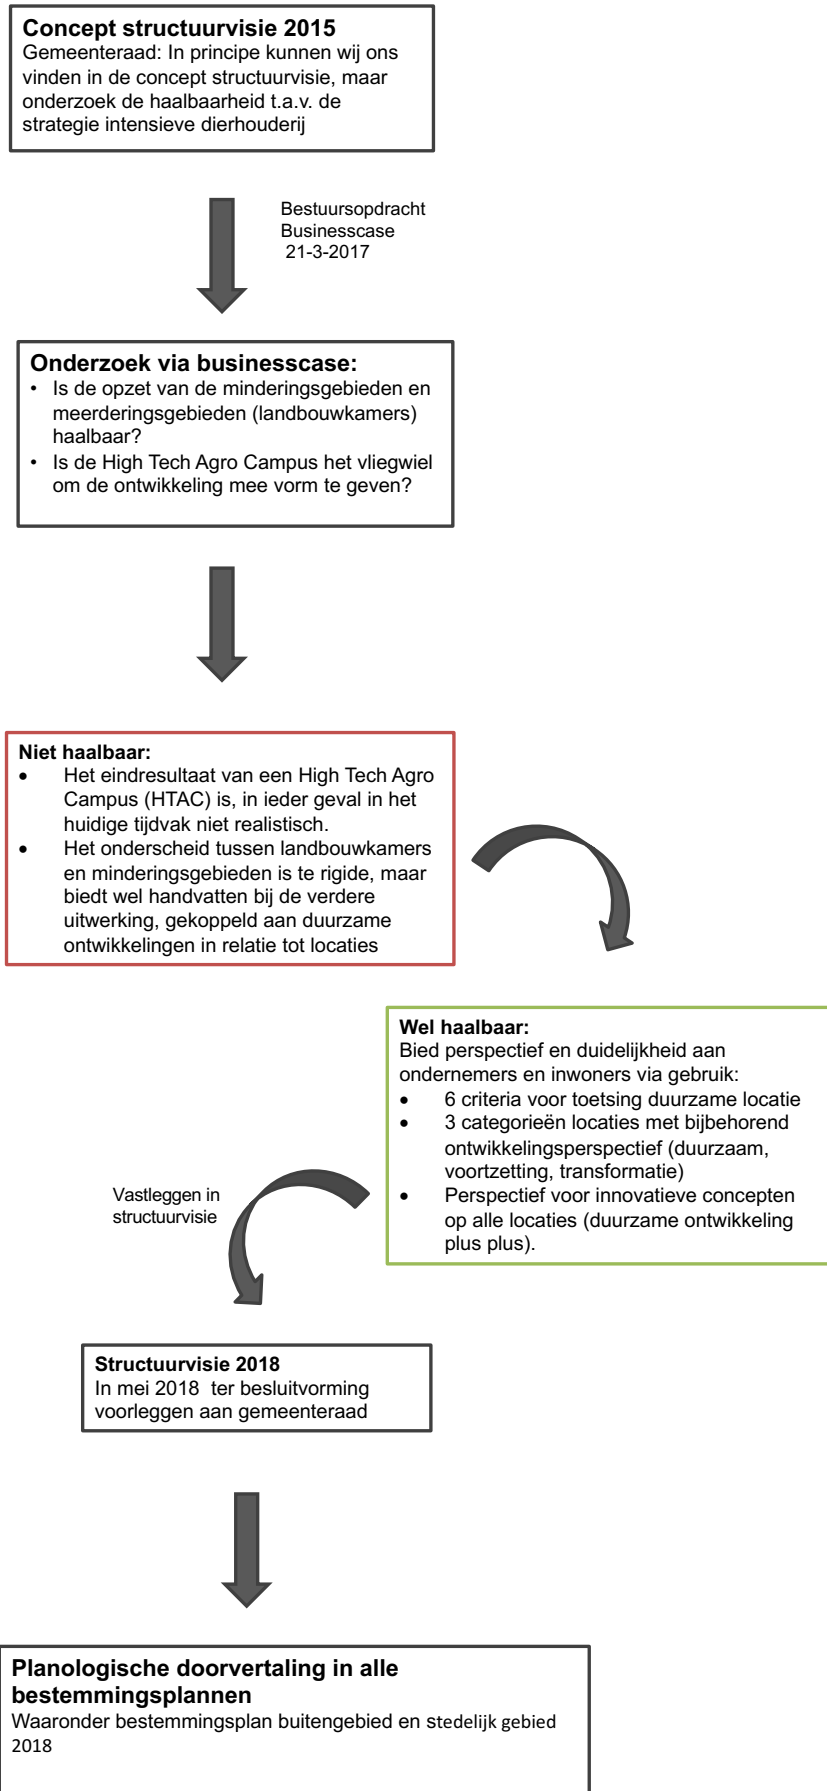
**Concept structuurvisie 2015**
Gemeenteraad: In principe kunnen wij ons vinden in de concept structuurvisie, maar onderzoek de haalbaarheid t.a.v. de strategie intensieve dierhouderij

Bestuursopdracht Businesscase 21-3-2017

**Onderzoek via businesscase:**
- Is de opzet van de minderingsgebieden en meerderingsgebieden (landbouwkamers) haalbaar?
- Is de High Tech Agro Campus het vliegwiel om de ontwikkeling mee vorm te geven?

**Niet haalbaar:**
- Het eindresultaat van een High Tech Agro Campus (HTAC) is, in ieder geval in het huidige tijdvak niet realistisch.
- Het onderscheid tussen landbouwkamers en minderingsgebieden is te rigide, maar biedt wel handvatten bij de verdere uitwerking, gekoppeld aan duurzame ontwikkelingen in relatie tot locaties

**Wel haalbaar:**
Bied perspectief en duidelijkheid aan ondernemers en inwoners via gebruik:
- 6 criteria voor toetsing duurzame locatie
- 3 categorieën locaties met bijbehorend ontwikkelingsperspectief (duurzaam, voortzetting, transformatie)
- Perspectief voor innovatieve concepten op alle locaties (duurzame ontwikkeling plus plus).

Vastleggen in structuurvisie

**Structuurvisie 2018**
In mei 2018 ter besluitvorming voorleggen aan gemeenteraad

**Planologische doorvertaling in alle bestemmingsplannen**
Waaronder bestemmingsplan buitengebied en stedelijk gebied 2018